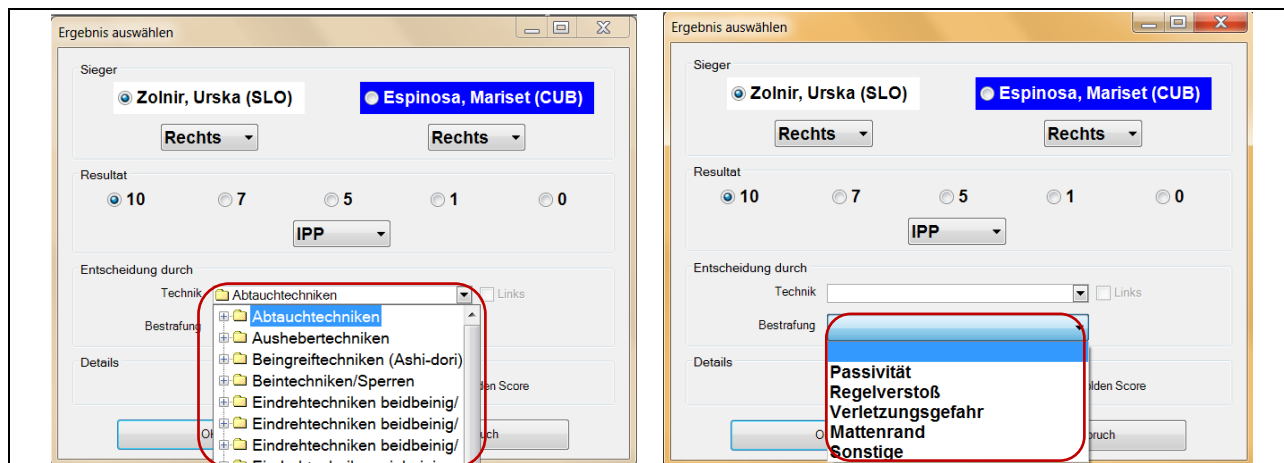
Ergebnis auswählen

Sieger

Zolnir, Urska (SLO)

Espinosa, Mariset (CUB)

Rechts

Rechts

Resultat

10 7 5 1 0

IPP

Entscheidung durch

Technik

Abtauchtechniken

Links

Bestrafung

Abtauchtechniken
Aushebertechniken
Beingreiftechniken (Ashi-dori)
Beintechniken/Sperren
Eindrehtechniken beidbeinig/
Eindrehtechniken beidbeinig/
Eindrehtechniken beidbeinig/
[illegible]

Details

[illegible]lden Score

Ol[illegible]

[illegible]ruch

Ergebnis auswählen

Sieger

Zolnir, Urska (SLO)

Espinosa, Mariset (CUB)

Rechts

Rechts

Resultat

10 7 5 1 0

IPP

Entscheidung durch

Technik

Links

Bestrafung

Passivität
Regelverstoß
Verletzungsgefahr
Mattenrand
Sonstige

Details

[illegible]lden Score

O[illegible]

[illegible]bruch